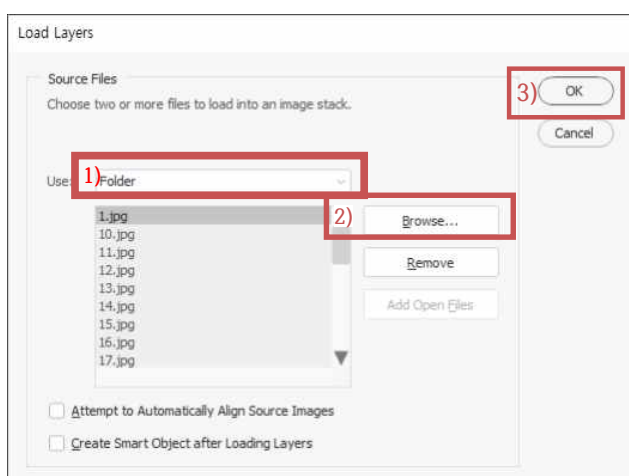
Load Layers

Source Files

Choose two or more files to load into an image stack.

3) OK

Cancel

Use: 1) Folder

1.jpg
10.jpg
11.jpg
12.jpg
13.jpg
14.jpg
15.jpg
16.jpg
17.jpg

2) Browse...

Remove

Add Open Files

Attempt to Automatically Align Source Images

Create Smart Object after Loading Layers